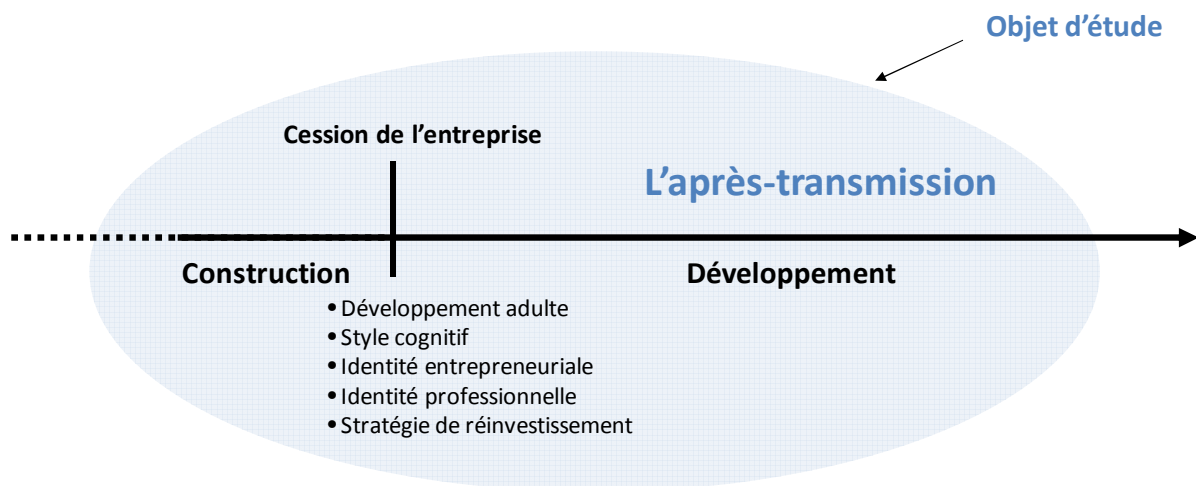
Objet d'étude

Cession de l'entreprise

L'après-transmission

Construction

Développement

• Développement adulte
• Style cognitif
• Identité entrepreneuriale
• Identité professionnelle
• Stratégie de réinvestissement